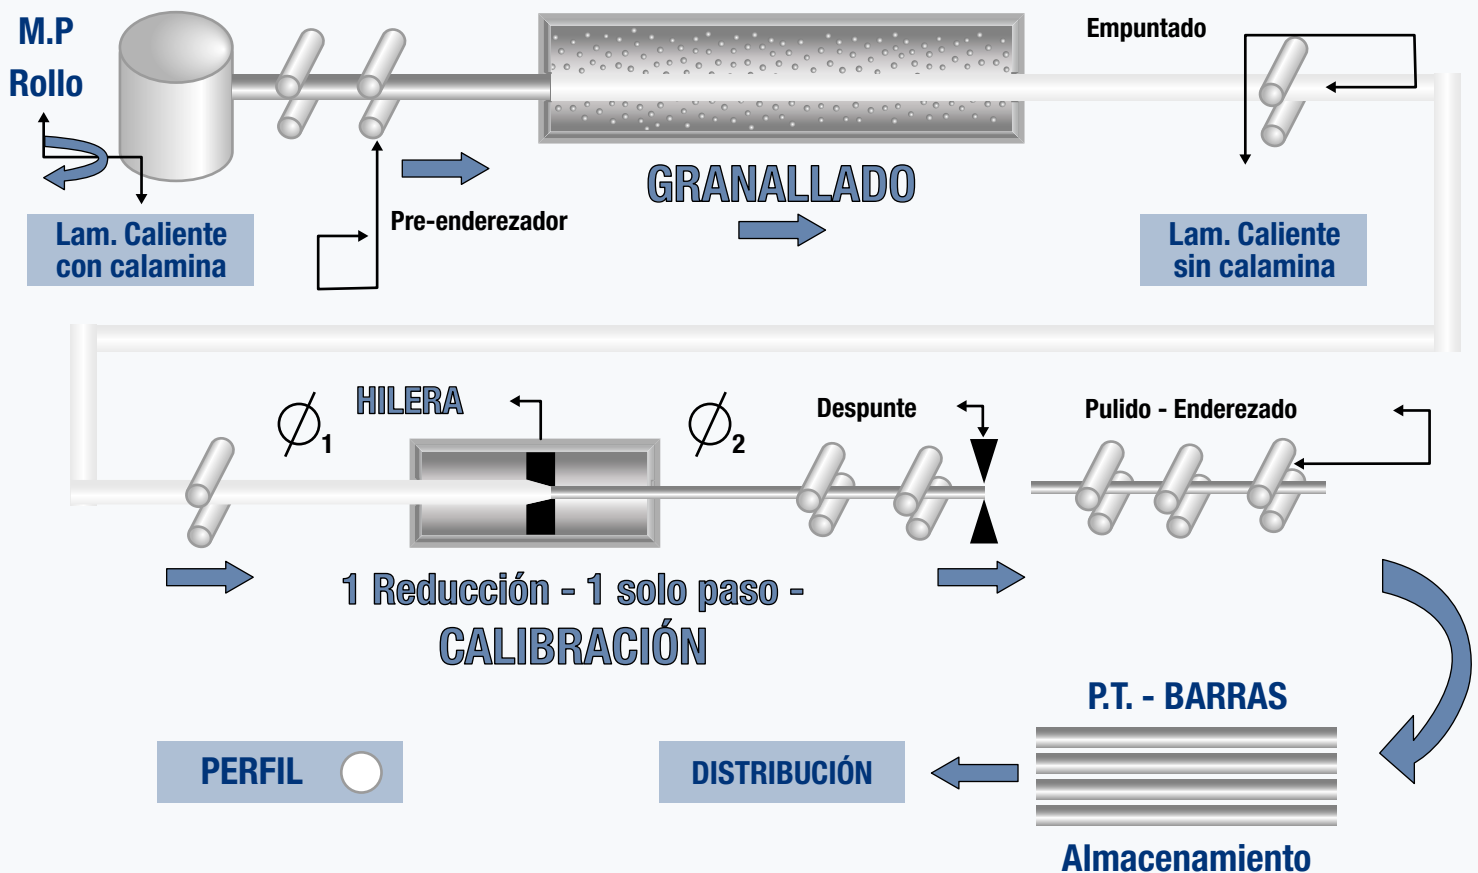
M.P
Rollo

Lam. Caliente
con calamina

Pre-enderezador

GRANALLADO

Empuntado

Lam. Caliente
sin calamina

HILERA

$\varnothing_1$

$\varnothing_2$

Despunte

Pulido - Enderezado

1 Reducción - 1 solo paso -
CALIBRACIÓN

P.T. - BARRAS

Almacenamiento

PERFIL

DISTRIBUCIÓN